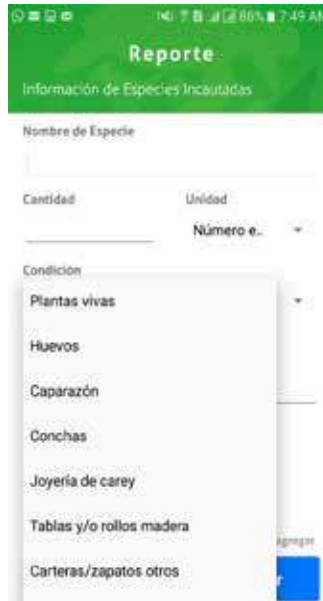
86% 7:49 AM
Reporte
Información de Especies Incautadas
Nombre de Especie
Cantidad
Unidad
Número e..
Condición
Plantas vivas
Huevos
Caparazón
Conchas
Joyería de carey
Tablas y/o rollos madera
Carteras/zapatos otros
Agregar